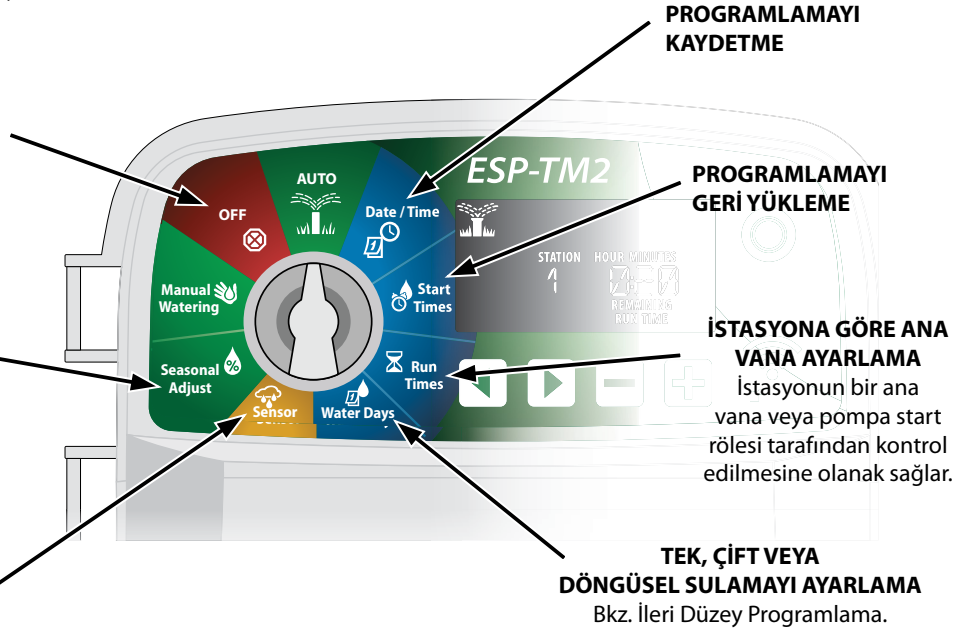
PROGRAMLAMAYI KAYDETME

ESP-TM2

AUTO

OFF

Date / Time

PROGRAMLAMAYI GERİ YÜKLEME

STATION

1

HOUR MINUTES

REMAINING RUN TIME

Start Times

Manual Watering

İSTASYONA GÖRE ANA VANA AYARLAMA
İstasyonun bir ana vana veya pompa start rölesi tarafından kontrol edilmesine olanak sağlar.

Seasonal Adjust

Run Times

Sensor

Water Days

TEK, ÇİFT VEYA DÖNGÜSEL SULAMAYI AYARLAMA
Bkz. İleri Düzey Programlama.